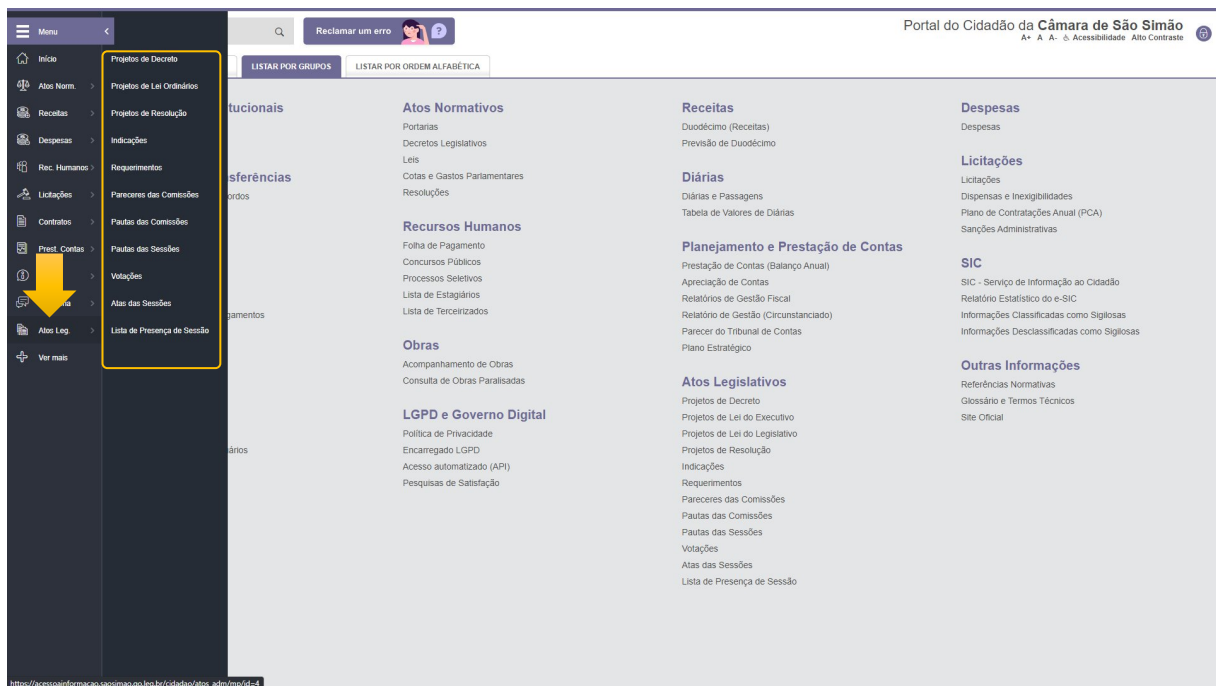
Menu

Início
Atos Norm.
Receitas
Despesas
Rec. Humanos
Licitações
Contratos
Prest. Contas
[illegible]
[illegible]a
Atos Leg.
Ver mais

Projetos de Decreto
Projetos de Lei Ordinários
Projetos de Resolução
Indicações
Requerimentos
Pareceres das Comissões
Pautas das Comissões
Pautas das Sessões
Votações
Atas das Sessões
Lista de Presença de Sessão

Reclamar um erro

Portal do Cidadão da **Câmara de São Simão**
A+ A A- Acessibilidade Alto Contraste

LISTAR POR GRUPOS
LISTAR POR ORDEM ALFABÉTICA

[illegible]tucionais

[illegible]sferências
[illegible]ordos

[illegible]gamentos

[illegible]iários

Atos Normativos
Portarias
Decretos Legislativos
Leis
Cotas e Gastos Parlamentares
Resoluções

Recursos Humanos
Folha de Pagamento
Concursos Públicos
Processos Seletivos
Lista de Estagiários
Lista de Terceirizados

Obras
Acompanhamento de Obras
Consulta de Obras Paralisadas

LGPD e Governo Digital
Política de Privacidade
Encarregado LGPD
Acesso automatizado (API)
Pesquisas de Satisfação

Receitas
Duodécimo (Receitas)
Previsão de Duodécimo

Diárias
Diárias e Passagens
Tabela de Valores de Diárias

Planejamento e Prestação de Contas
Prestação de Contas (Balanço Anual)
Apreciação de Contas
Relatórios de Gestão Fiscal
Relatório de Gestão (Circunstanciado)
Parecer do Tribunal de Contas
Plano Estratégico

Atos Legislativos
Projetos de Decreto
Projetos de Lei do Executivo
Projetos de Lei do Legislativo
Projetos de Resolução
Indicações
Requerimentos
Pareceres das Comissões
Pautas das Comissões
Pautas das Sessões
Votações
Atas das Sessões
Lista de Presença de Sessão

Despesas
Despesas

Licitações
Licitações
Dispensas e Inexigibilidades
Plano de Contratações Anual (PCA)
Sanções Administrativas

SIC
SIC - Serviço de Informação ao Cidadão
Relatório Estatístico do e-SIC
Informações Classificadas como Sigilosas
Informações Desclassificadas como Sigilosas

Outras Informações
Referências Normativas
Glossário e Termos Técnicos
Site Oficial

https://acessoainformacao.saosimao.go.leg.br/cidadao/atos_adm/mp/id=4